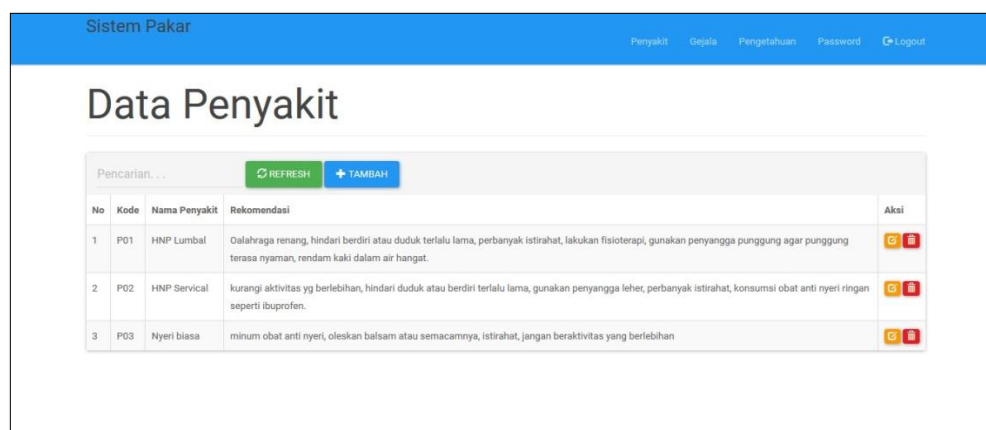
Sistem Pakar

Penyakit Gejala Pengetahuan Password Logout

Data Penyakit

Pencarian. . .

REFRESH

TAMBAH

| No | Kode | Nama Penyakit | Rekomendasi | Aksi |
|---|---|---|---|---|
| 1 | P01 | HNP Lumbal | Oalahraga renang, hindari berdiri atau duduk terlalu lama, perbanyak istirahat, lakukan fisioterapi, gunakan penyangga punggung agar punggung terasa nyaman, rendam kaki dalam air hangat. | |
| 2 | P02 | HNP Servical | kurangi aktivitas yg berlebihan, hindari duduk atau berdiri terlalu lama, gunakan penyangga leher, perbanyak istirahat, konsumsi obat anti nyeri ringan seperti ibuprofen. | |
| 3 | P03 | Nyeri biasa | minum obat anti nyeri, oleskan balsam atau semacamnya, istirahat, jangan beraktivitas yang berlebihan | |